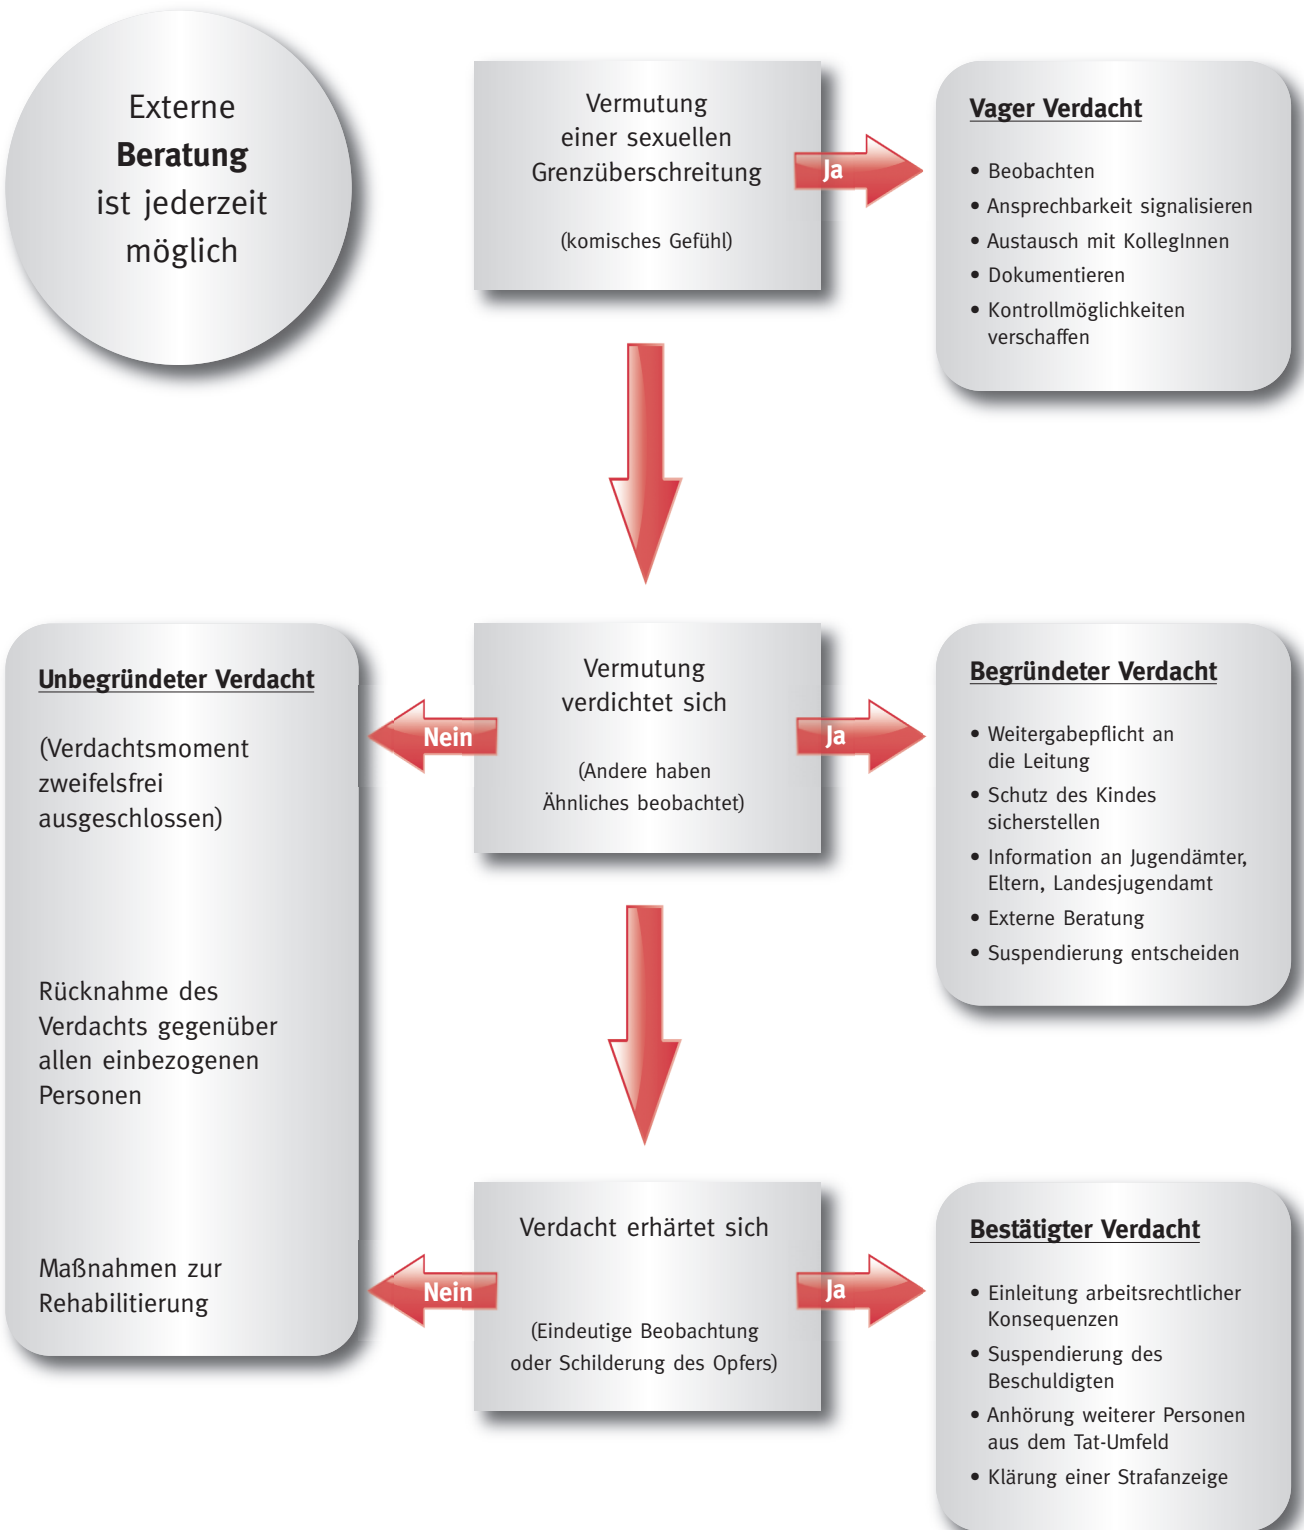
Externe
**Beratung**
ist jederzeit
möglich

Vermutung
einer sexuellen
Grenzüberschreitung

(komisches Gefühl)

Ja

Vager Verdacht

• Beobachten
• Ansprechbarkeit signalisieren
• Austausch mit KollegInnen
• Dokumentieren
• Kontrollmöglichkeiten verschaffen

Unbegründeter Verdacht

(Verdachtsmoment zweifelsfrei ausgeschlossen)

Rücknahme des Verdachts gegenüber allen einbezogenen Personen

Maßnahmen zur Rehabilitierung

Nein

Vermutung
verdichtet sich

(Andere haben
Ähnliches beobachtet)

Ja

Begründeter Verdacht

• Weitergabepflicht an die Leitung
• Schutz des Kindes sicherstellen
• Information an Jugendämter, Eltern, Landesjugendamt
• Externe Beratung
• Suspendierung entscheiden

Nein

Verdacht erhärtet sich

(Eindeutige Beobachtung
oder Schilderung des Opfers)

Ja

Bestätigter Verdacht

• Einleitung arbeitsrechtlicher Konsequenzen
• Suspendierung des Beschuldigten
• Anhörung weiterer Personen aus dem Tat-Umfeld
• Klärung einer Strafanzeige